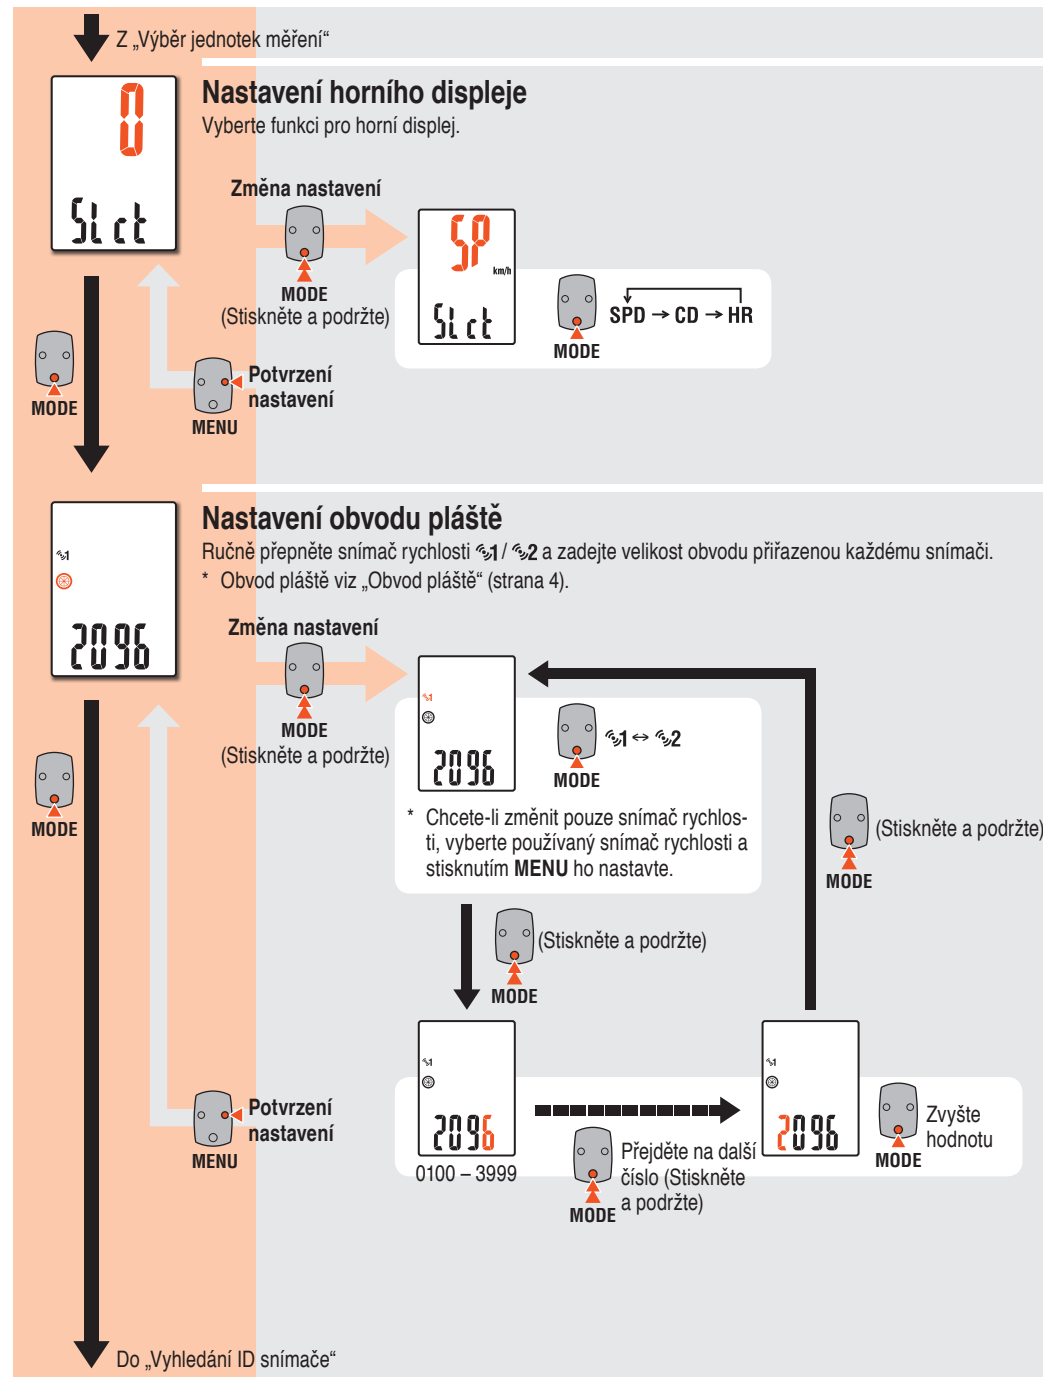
Z „Výběr jednotek měření“

0

SLct

Nastavení horního displeje

Vyberte funkci pro horní displej.

Změna nastavení

MODE
(Stiskněte a podržte)

SP
km/h

SLct

MODE

SPD → CD → HR

MODE

Potvrzení nastavení

MENU

Nastavení obvodu pláště

Ručně přepněte snímač rychlosti 1 / 2 a zadejte velikost obvodu přiřazenou každému snímači.

* Obvod pláště viz „Obvod pláště“ (strana 4).

1

2096

Změna nastavení

MODE
(Stiskněte a podržte)

MODE

1

2096

MODE

1 ↔ 2

* Chcete-li změnit pouze snímač rychlosti, vyberte používaný snímač rychlosti a stisknutím MENU ho nastavte.

(Stiskněte a podržte)

MODE

(Stiskněte a podržte)

MODE

1

2096

0100 – 3999

Přejděte na další číslo (Stiskněte a podržte)

MODE

1

2096

Zvyšte hodnotu

MODE

Potvrzení nastavení

MENU

Do „Vyhledání ID snímače“